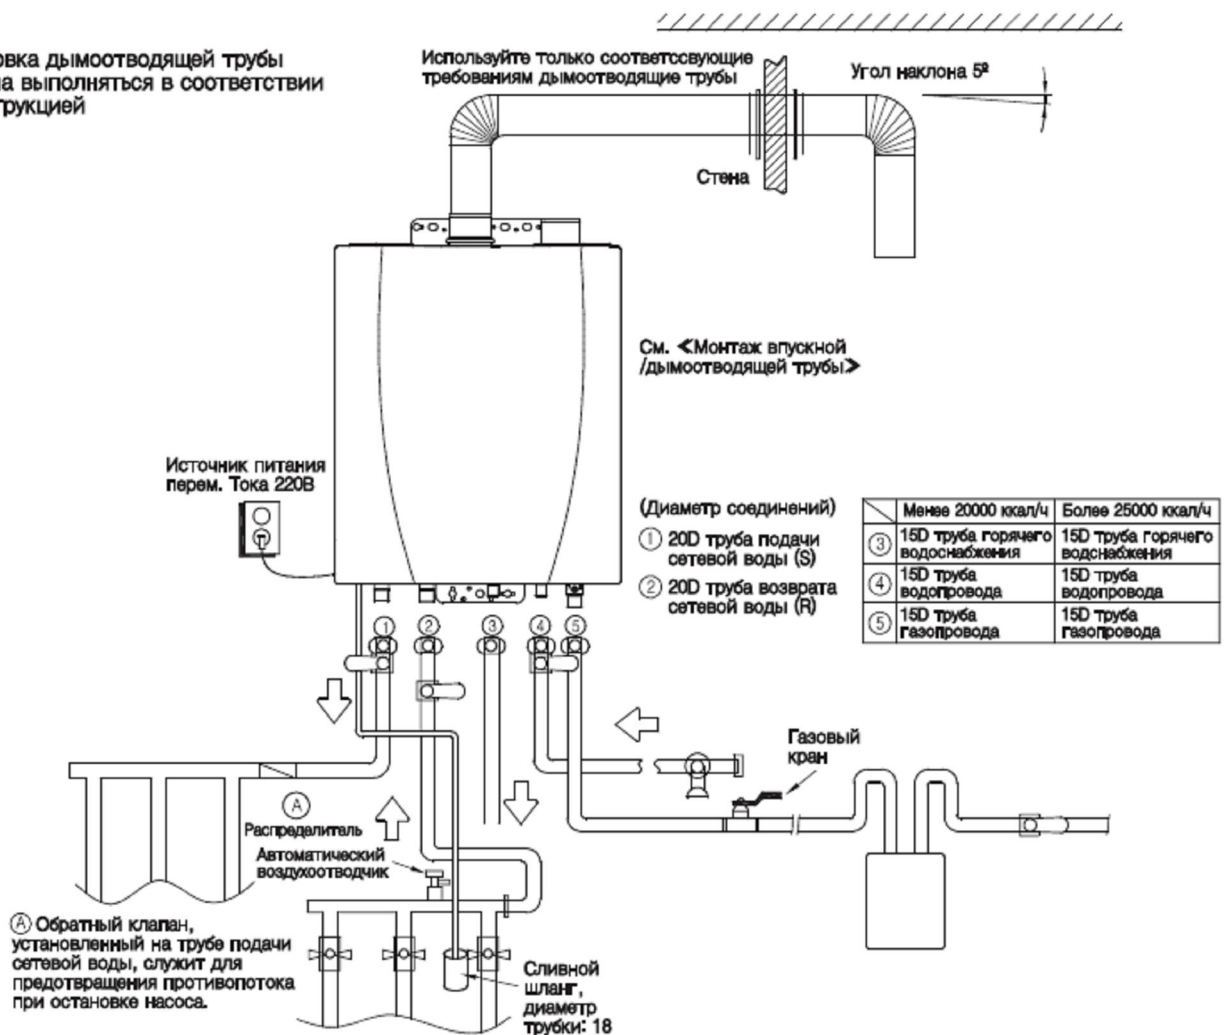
овка дымоотводящей трубы
на выполняться в соответствии
трукцией

Используйте только соответсвующие требованиям дымоотводящие трубы

Угол наклона 5º

Стена

См. <Монтаж впускной /дымоотводящей трубы>

Источник питания перем. Тока 220В

(Диаметр соединений)

① 20D труба подачи сетевой воды (S)

② 20D труба возврата сетевой воды (R)

| | Менее 20000 ккал/ч | Более 25000 ккал/ч |
|---|---|---|
| ③ | 15D труба горячего водоснабжения | 15D труба горячего водснабжения |
| ④ | 15D труба водопровода | 15D труба водопровода |
| ⑤ | 15D труба газопровода | 15D труба газопровода |

① ② ③ ④ ⑤

Газовый кран

Ⓐ

Распределитель

Автоматический воздухоотводчик

Ⓐ Обратный клапан, установленный на трубе подачи сетевой воды, служит для предотвращения противопотока при остановке насоса.

Сливной шланг, диаметр трубки: 18